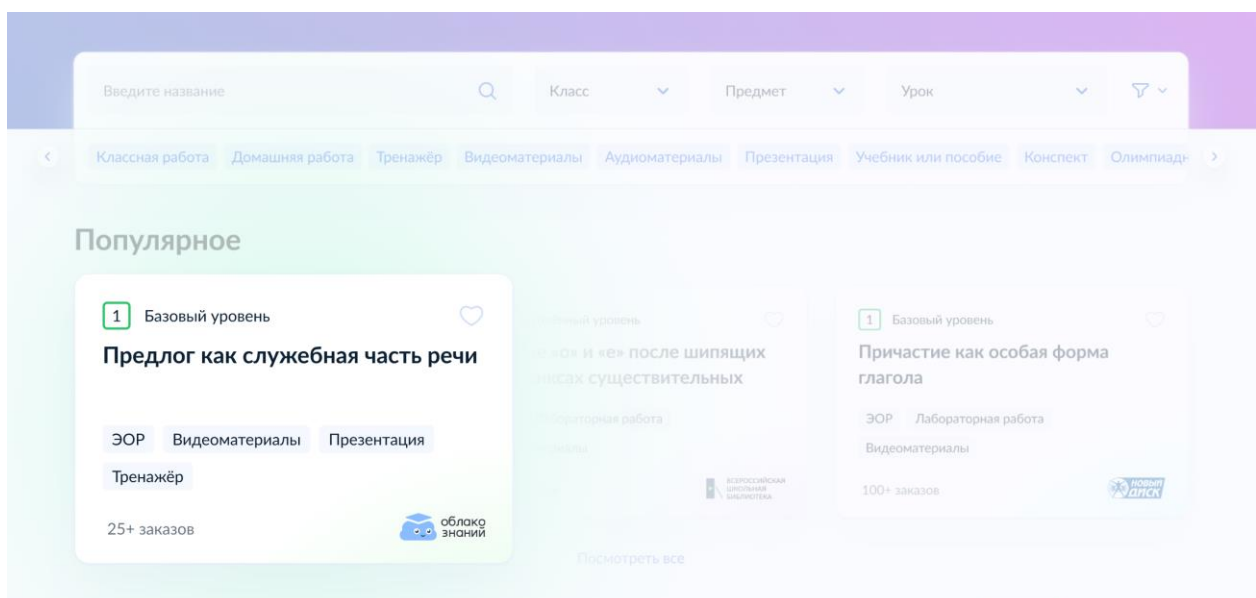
Введите название

Класс

Предмет

Урок

Классная работа Домашняя работа Тренажёр Видеоматериалы Аудиоматериалы Презентация Учебник или пособие Конспект Олимпиад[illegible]

Популярное

1 Базовый уровень

Предлог как служебная часть речи

ЭОР Видеоматериалы Презентация

Тренажёр

25+ заказов

облако знаний

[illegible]овый уровень

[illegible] «о» и «е» после шипящих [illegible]иксах существительных

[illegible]бораторная работа

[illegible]

ВСЕРОССИЙСКАЯ ШКОЛЬНАЯ БИБЛИОТЕКА

1 Базовый уровень

Причастие как особая форма глагола

ЭОР Лабораторная работа

Видеоматериалы

100+ заказов

НОВЫЙ ДИСК

Посмотреть все